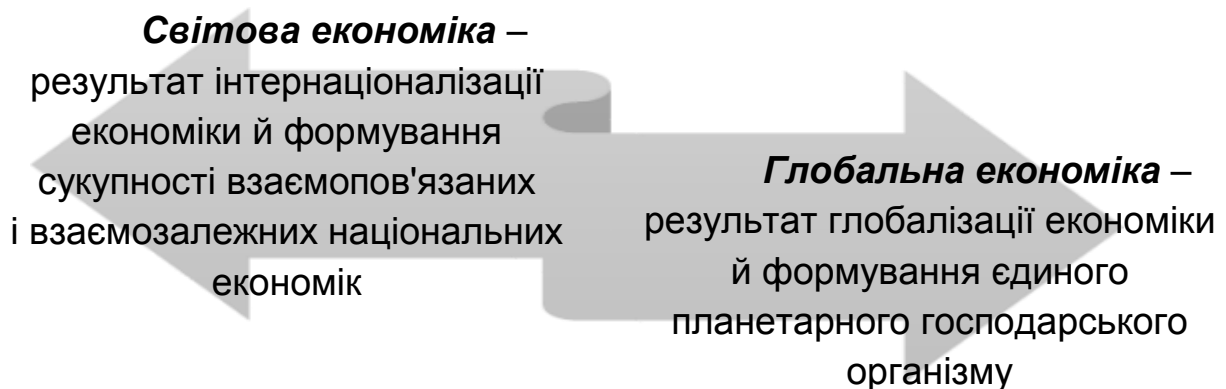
***Світова економіка*** – результат інтернаціоналізації економіки й формування сукупності взаємопов'язаних і взаємозалежних національних економік

***Глобальна економіка*** – результат глобалізації економіки й формування єдиного планетарного господарського організму